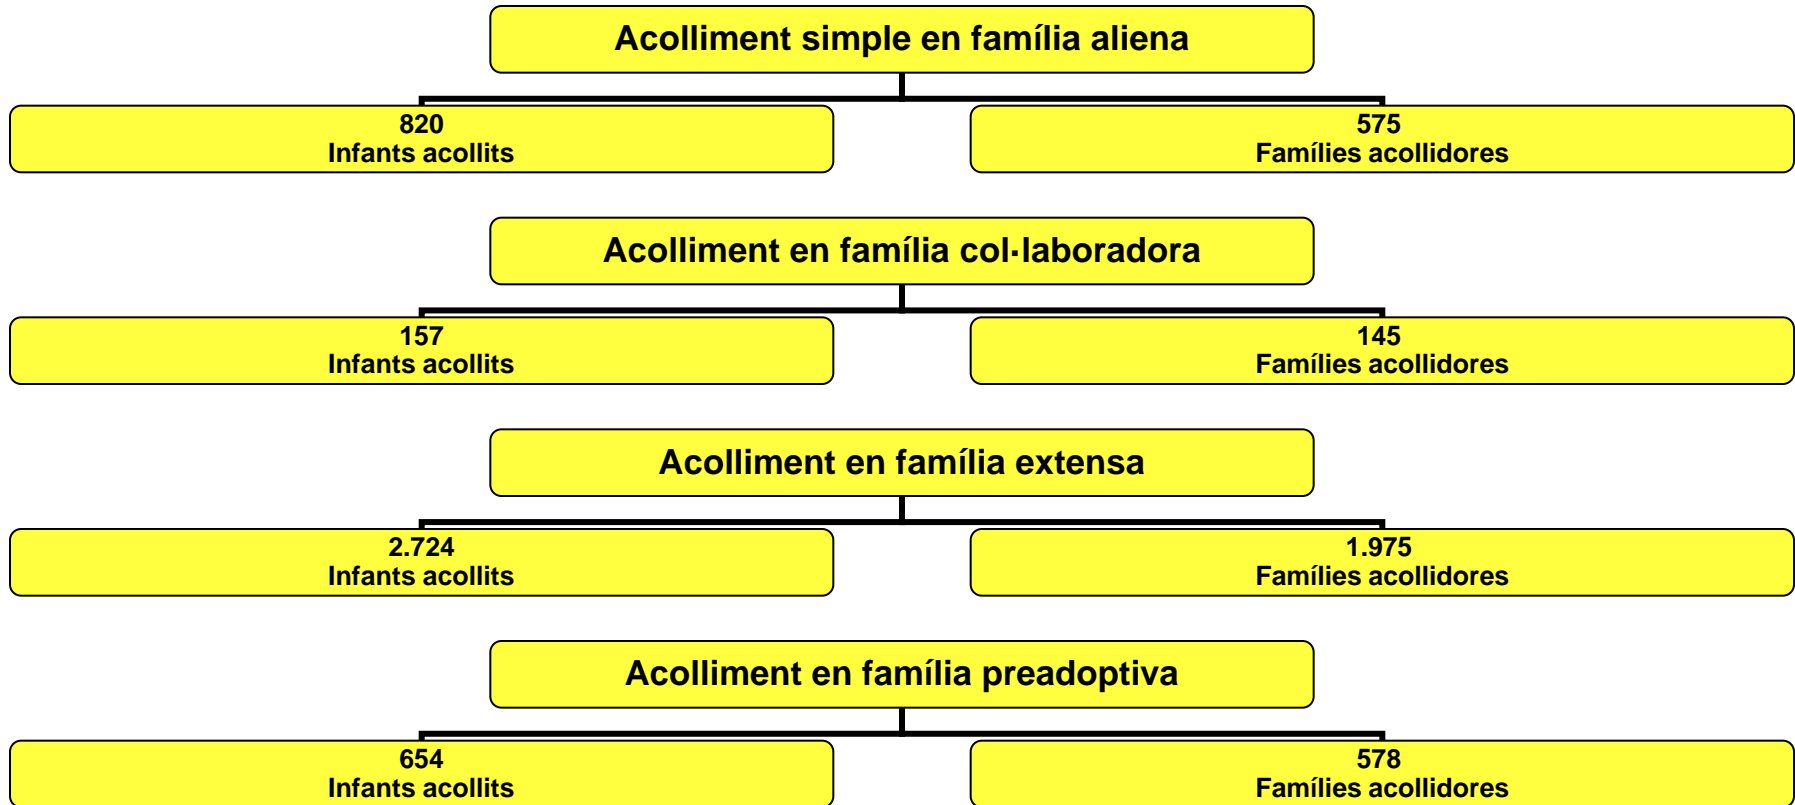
Acolliment simple en família aliena

820
Infants acollits

575
Famílies acollidores

Acolliment en família col·laboradora

157
Infants acollits

145
Famílies acollidores

Acolliment en família extensa

2.724
Infants acollits

1.975
Famílies acollidores

Acolliment en família preadoptiva

654
Infants acollits

578
Famílies acollidores